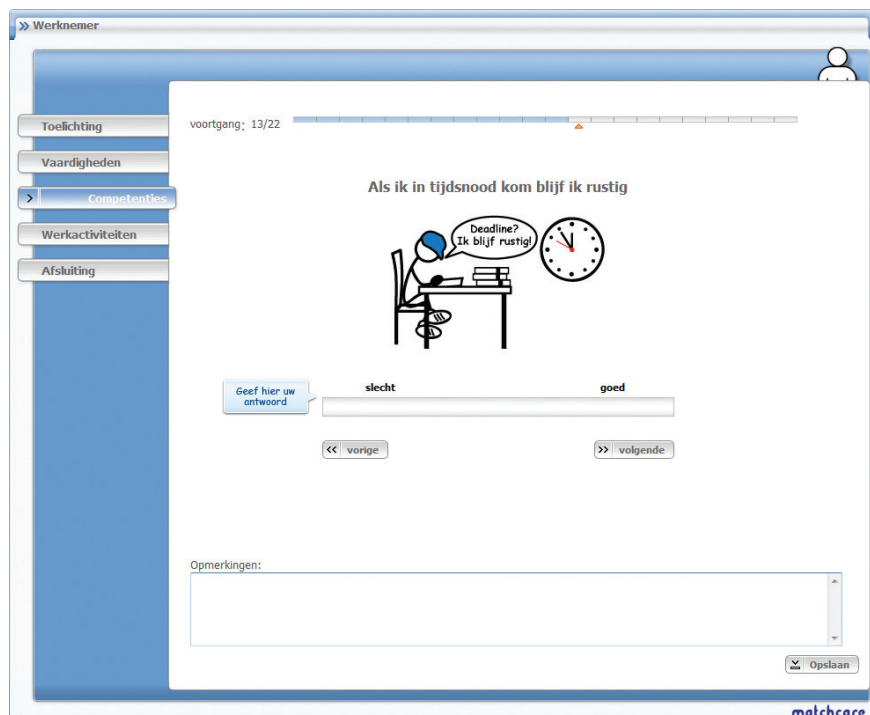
» Werknemer

Toelichting
Vaardigheden
Competenties
Werkactiviteiten
Afsluiting

voortgang: 13/22

Als ik in tijdsnood kom blijf ik rustig

Deadline? Ik blijf rustig!

Geef hier uw antwoord

slecht

goed

vorige

volgende

Opmerkingen:

Opslaan

matchcare